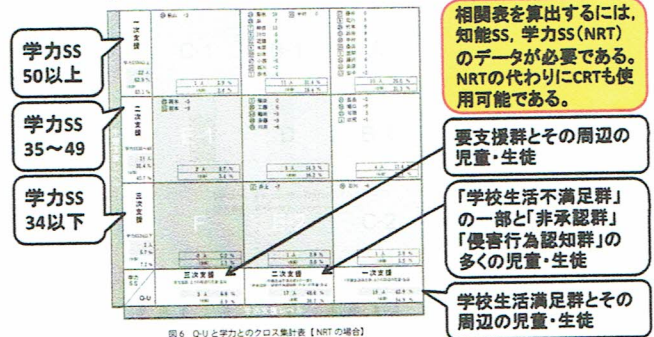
相関表を算出するには，知能SS，学力SS（NRT）のデータが必要である。NRTの代わりにCRTも使用可能である。

学力SS 50以上

学力SS 35〜49

学力SS 34以下

要支援群とその周辺の児童・生徒

「学校生活不満足群」の一部と「非承認群」「侵害行為認知群」の多くの児童・生徒

学校生活満足群とその周辺の児童・生徒

一次支援

二次支援

三次支援

三次支援

二次支援

一次支援

Q-U

図6 Q-Uと学力とのクロス集計表【NRTの場合】